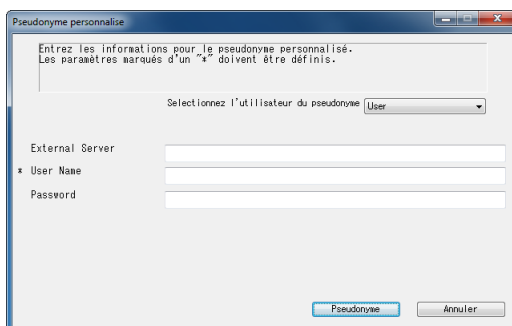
Pseudonyme personnalise

Entrez les informations pour le pseudonyme personnalisé.
Les paramètres marqués d'un "*" doivent être définis.

Selectionnez l'utilisateur du pseudonyme User

External Server

* User Name

Password

Pseudonyme Annuler